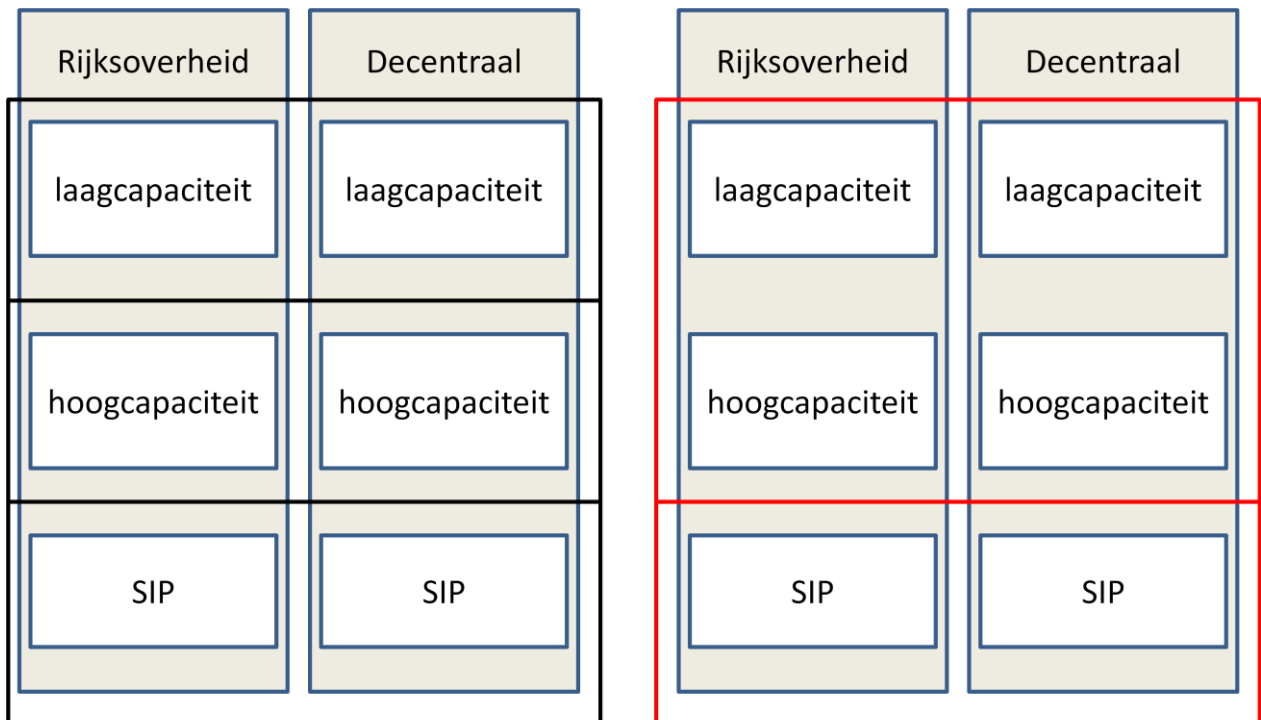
Rijksoverheid

laagcapaciteit

hoogcapaciteit

SIP

Decentraal

laagcapaciteit

hoogcapaciteit

SIP

Rijksoverheid

laagcapaciteit

hoogcapaciteit

SIP

Decentraal

laagcapaciteit

hoogcapaciteit

SIP